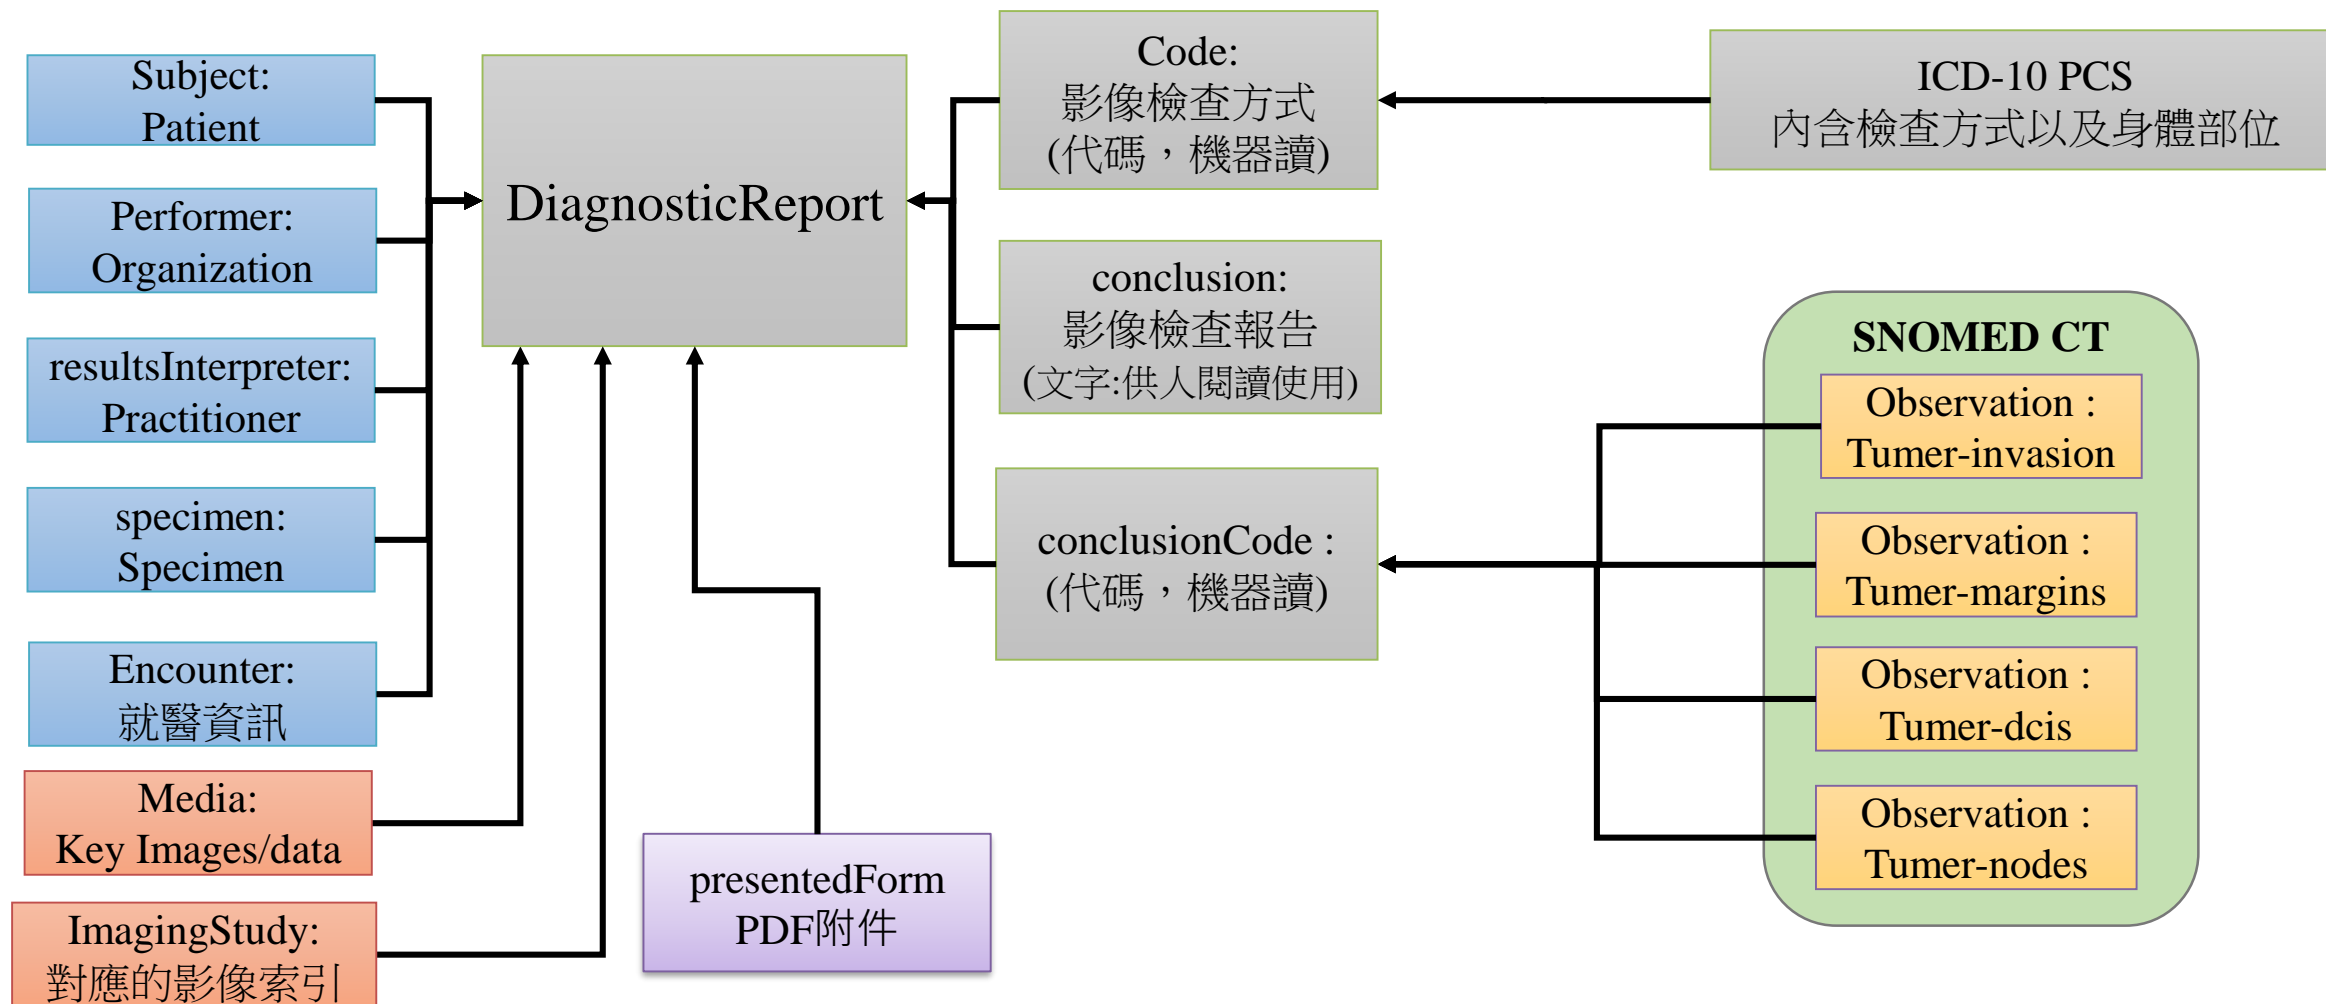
Subject:
Patient

Performer:
Organization

resultsInterpreter:
Practitioner

specimen:
Specimen

Encounter:
就醫資訊

Media:
Key Images/data

ImagingStudy:
對應的影像索引

DiagnosticReport

presentedForm
PDF附件

Code:
影像檢查方式
(代碼，機器讀)

conclusion:
影像檢查報告
(文字:供人閱讀使用)

conclusionCode :
(代碼，機器讀)

ICD-10 PCS
內含檢查方式以及身體部位

SNOMED CT

Observation :
Tumer-invasion

Observation :
Tumer-margins

Observation :
Tumer-dcis

Observation :
Tumer-nodes